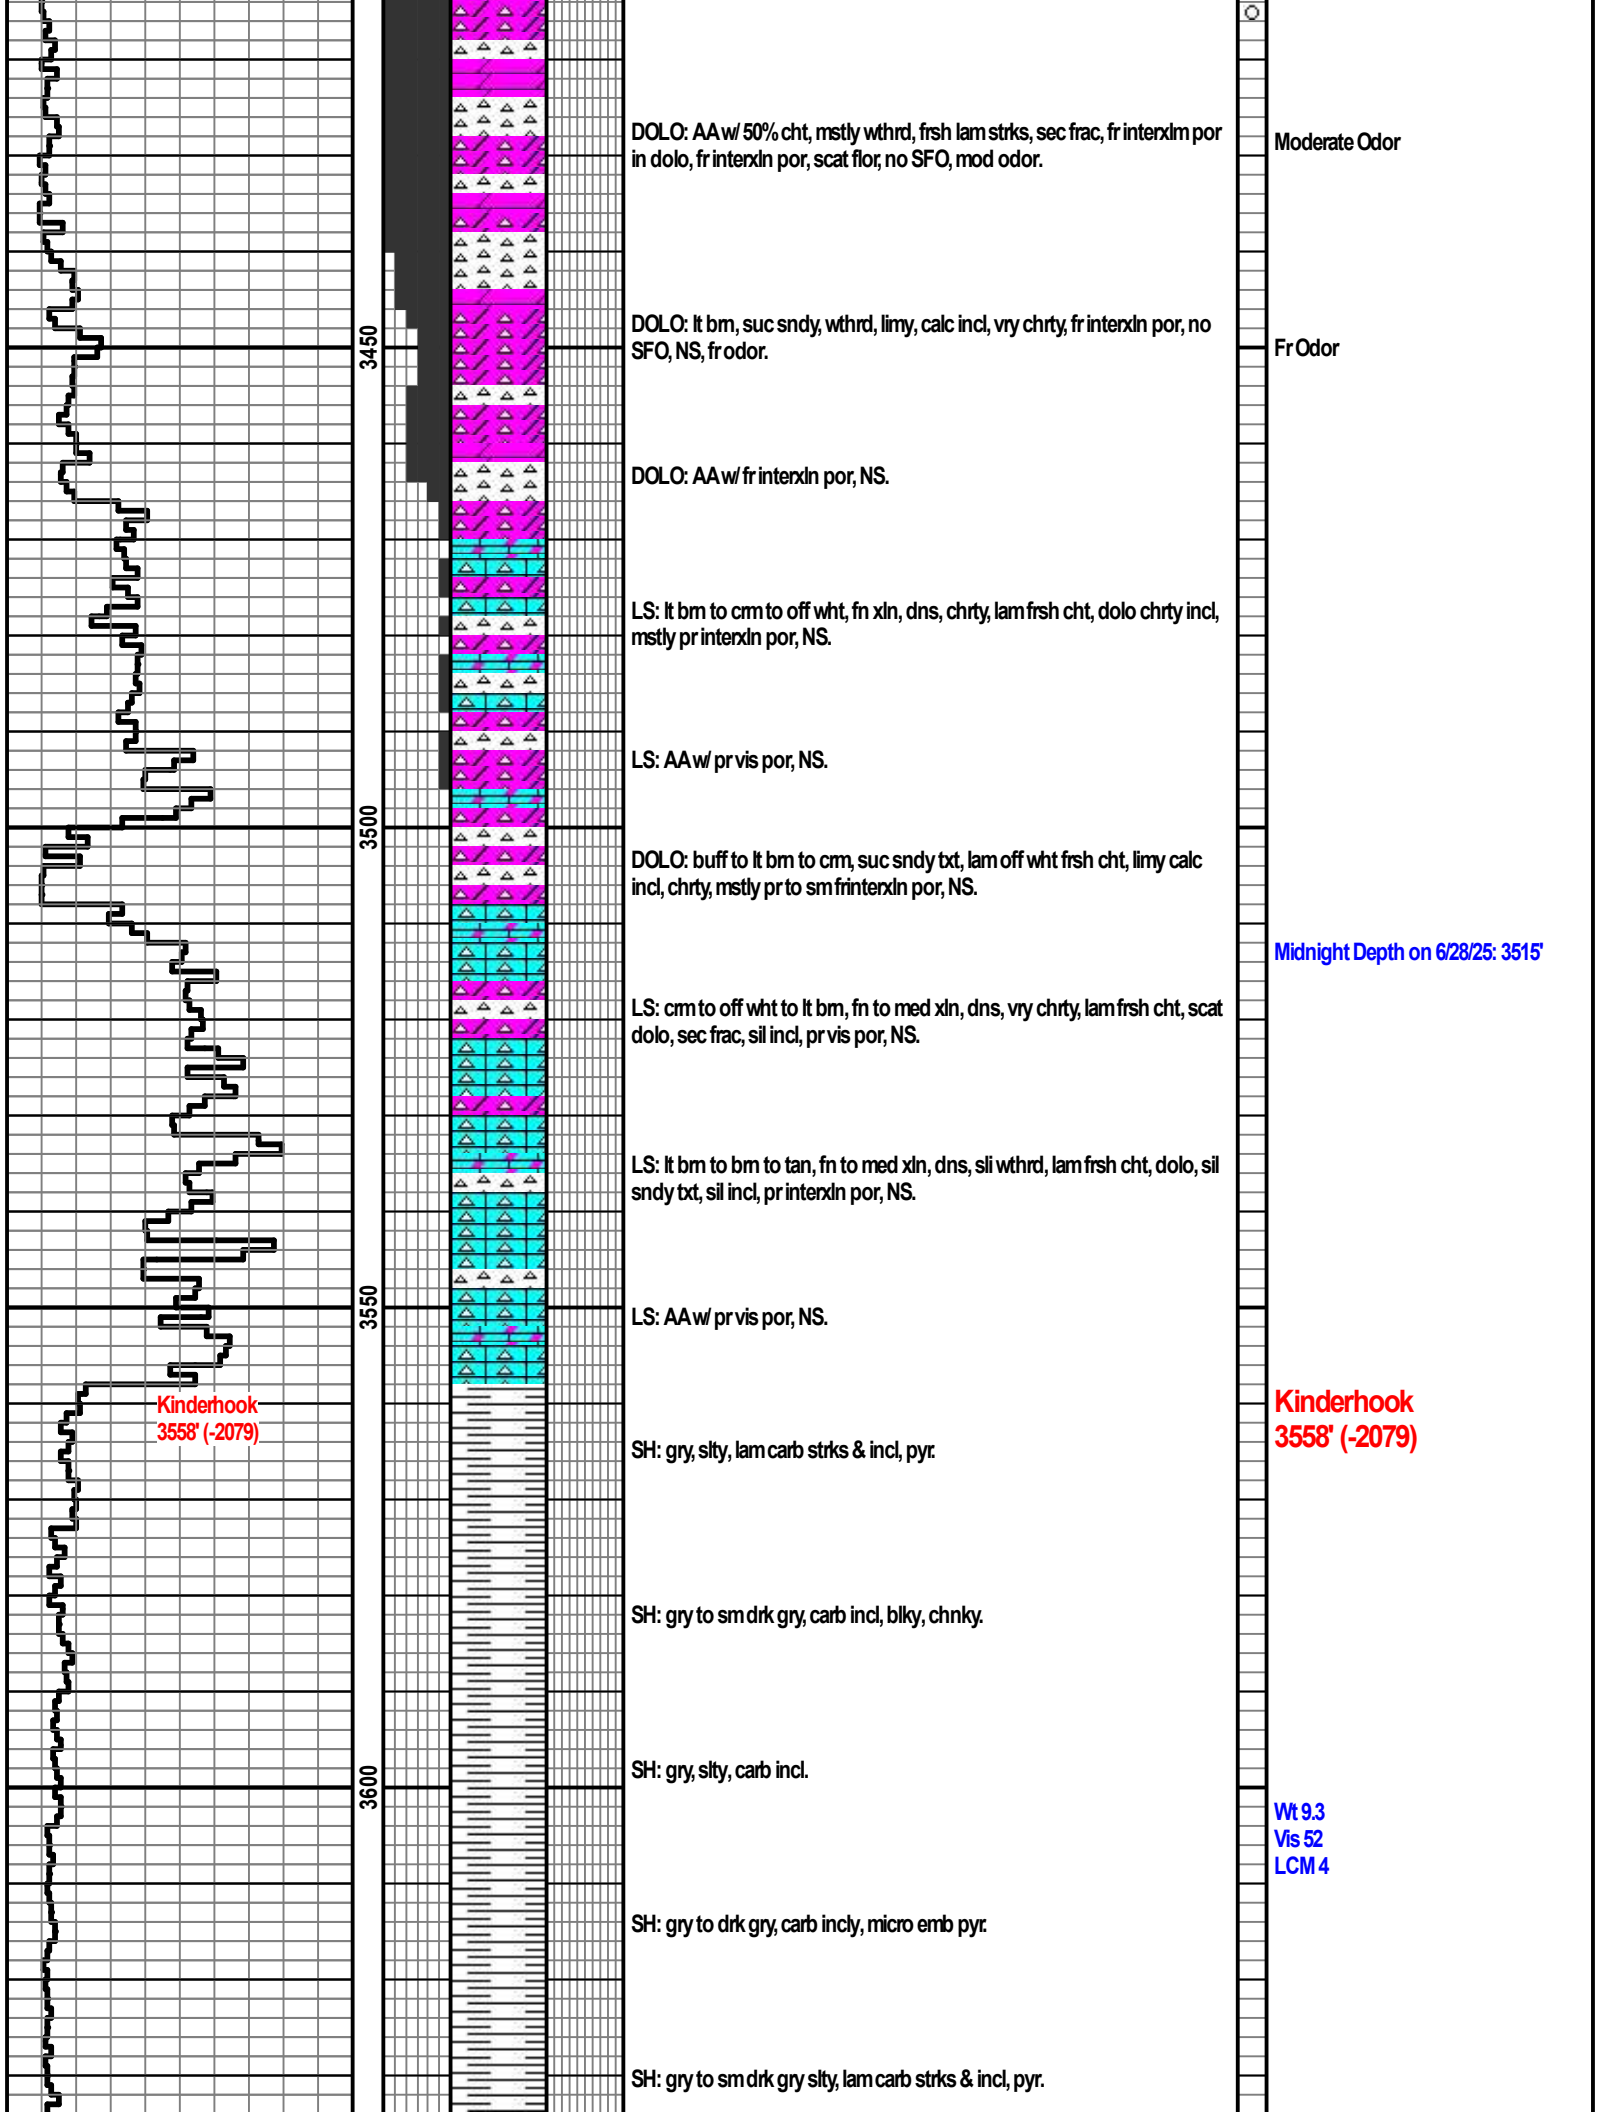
DOLO: AA w/ 50% cht, mstly wthrd, frsh lam strks, sec frac, fr interxlm por in dolo, fr interxln por, scat flor, no SFO, mod odor.

Moderate Odor

3450

DOLO: lt brn, suc sndy, wthrd, limy, calc incl, vry chrty, fr interxln por, no SFO, NS, fr odor.

Fr Odor

DOLO: AA w/ fr interxln por, NS.

LS: lt brn to crm to off wht, fn xln, dns, chrty, lam frsh cht, dolo chrty incl, mstly pr interxln por, NS.

LS: AA w/ pr vis por, NS.

3500

DOLO: buff to lt brn to crm, suc sndy txt, lam off wht frsh cht, limy calc incl, chrty, mstly pr to sm fr interxln por, NS.

Midnight Depth on 6/28/25: 3515'

LS: crm to off wht to lt brn, fn to med xln, dns, vry chrty, lam frsh cht, scat dolo, sec frac, sil incl, pr vis por, NS.

LS: lt brn to brn to tan, fn to med xln, dns, sli wthrd, lam frsh cht, dolo, sil sndy txt, sil incl, pr interxln por, NS.

3550

LS: AA w/ pr vis por, NS.

Kinderhook
3558' (-2079)

Kinderhook
3558' (-2079)

SH: gry, slty, lam carb strks & incl, pyr.

SH: gry to sm drk gry, carb incl, blky, chnky.

3600

SH: gry, slty, carb incl.

Wt 9.3
Vis 52
LCM 4

SH: gry to drk gry, carb incly, micro emb pyr.

SH: gry to sm drk gry slty, lam carb strks & incl, pyr.